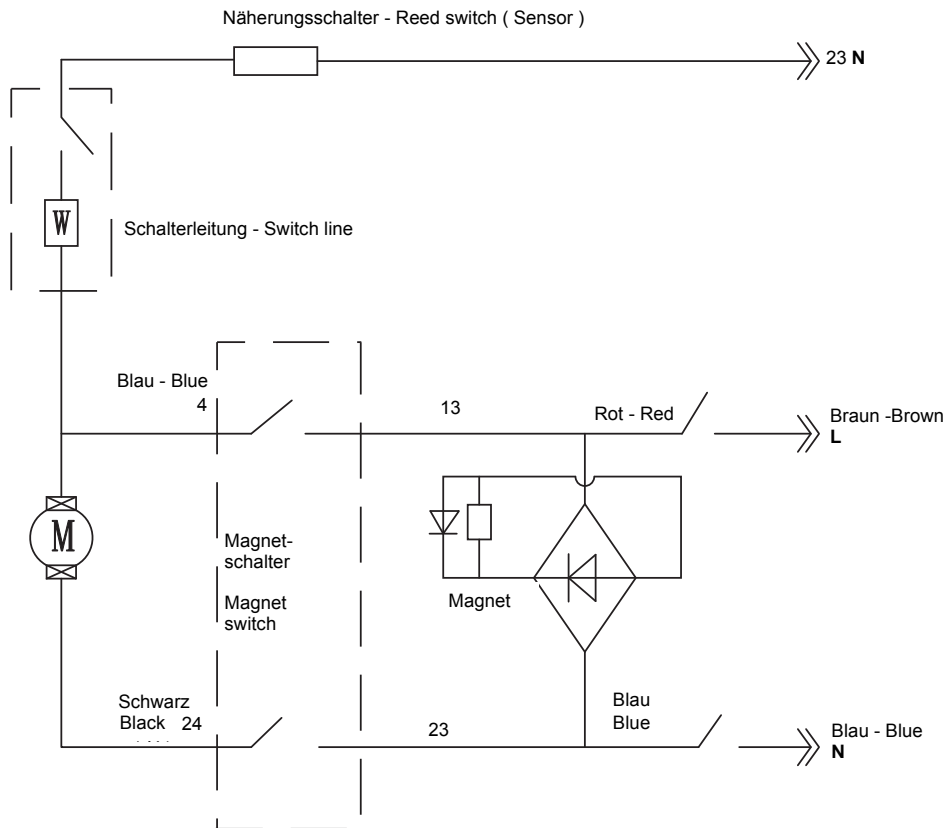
Näherungsschalter - Reed switch ( Sensor )

23 **N**

W

Schalterleitung - Switch line

Blau - Blue
4

13

Rot - Red

Braun -Brown
**L**

M

Magnet-
schalter

Magnet
switch

Magnet

Schwarz
Black 24

23

Blau
Blue

Blau - Blue
**N**